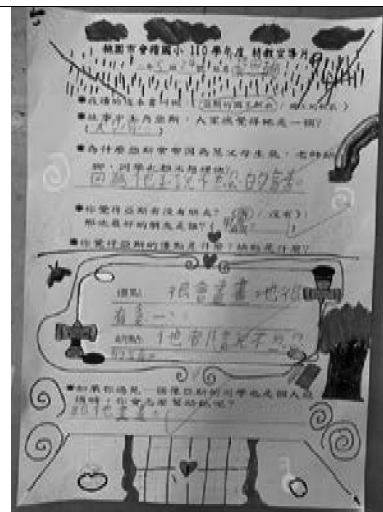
桃園市會稽國小 110 學年度 特教宣導月
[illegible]
●我讀的這本書是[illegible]　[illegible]　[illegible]
●故事中主角出頭，大家感覺得他是一個?
●為什麼出頭的字會因為某又發生氣，也特別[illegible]，同學也都出聲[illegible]
因為他有說不出口的話
●你覺得出頭有沒有朋友?(有 / 沒有)
那他最好的朋友是誰?
●你覺得出頭的優點是什麼?缺點是什麼?
(優點) 很會畫畫，他很有走一
(缺點) 他都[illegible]
●如果你遇到一個像出頭的同學也是個人在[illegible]，你會怎麼幫助他呢?
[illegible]